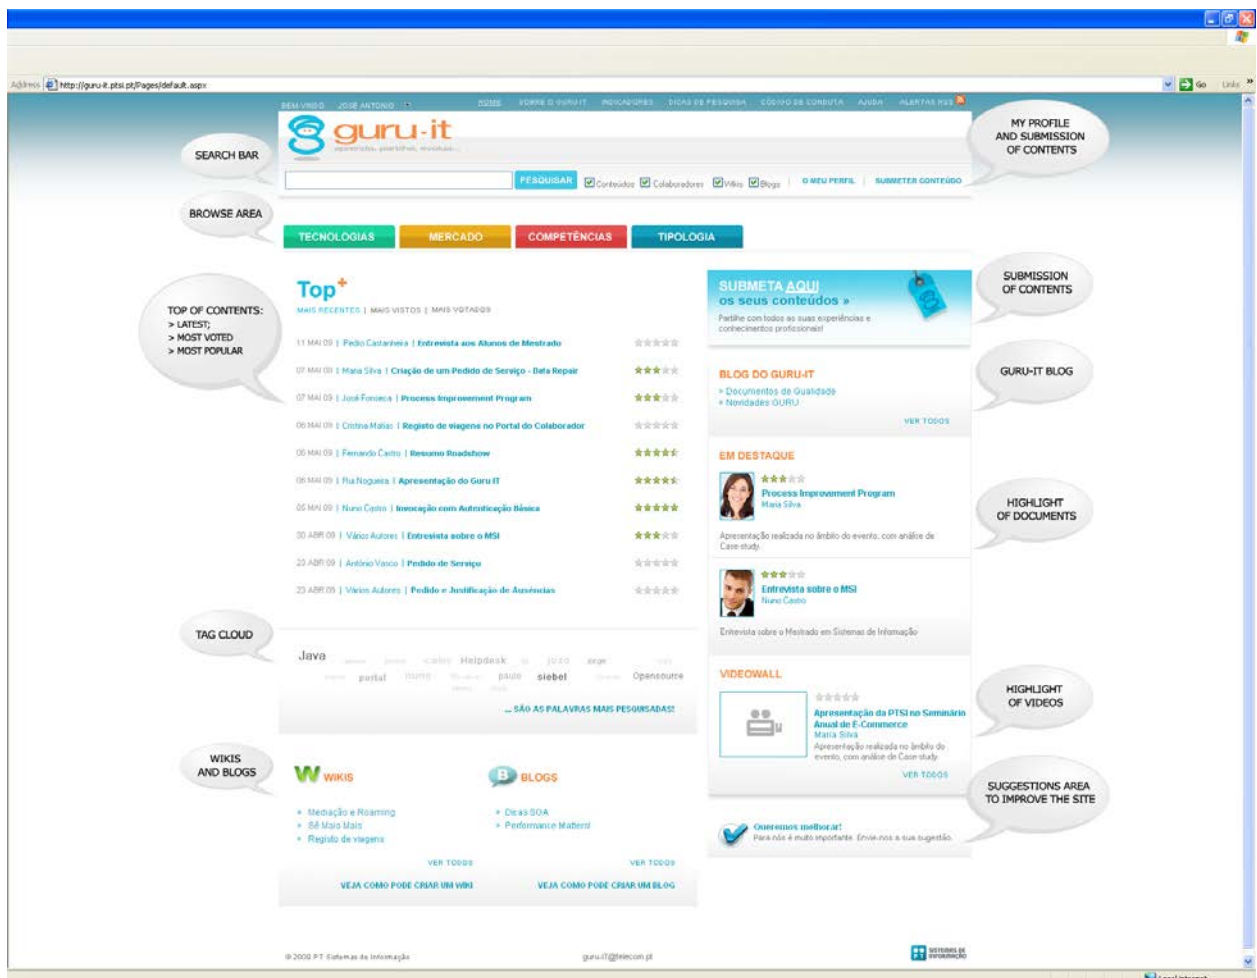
Address http://guru-it.ptsi.pt/Pages/default.aspx Go Links »

BEM-VINDO JOSÉ ANTONIO HOME SOBRE O GURU-IT INDICADORES DICAS DE PESQUISA CÓDIGO DE CONDUTA AJUDA ALERTAS RSS

guru-it

MY PROFILE AND SUBMISSION OF CONTENTS

SEARCH BAR

PESQUISAR Conteúdos Colaboradores Wikis Blogs | O MEU PERFIL | SUBMETER CONTEÚDO

BROWSE AREA

TECNOLOGIAS MERCADO COMPETÊNCIAS TIPOLOGIA

TOP OF CONTENTS:
> LATEST;
> MOST VOTED
> MOST POPULAR

Top+
MAIS RECENTES | MAIS VISTOS | MAIS VOTADOS

11 MAI 09 | Pedro Castanheira | Entrevista aos Alunos de Mestrado
07 MAI 09 | Maria Silva | Criação de um Pedido de Serviço - Data Repair
07 MAI 09 | José Fonseca | Process Improvement Program
06 MAI 09 | Cristina Matias | Registo de viagens no Portal do Colaborador
06 MAI 09 | Fernando Castro | Resumo Roadshow
06 MAI 09 | Rui Nogueira | Apresentação do Guru IT
05 MAI 09 | Nuno Castro | Invocação com Autentificação Básica
30 ABR 09 | Vários Autores | Entrevista sobre o MSI
23 ABR 09 | António Vasco | Pedido de Serviço
23 ABR 09 | Vários Autores | Pedido e Justificação de Ausências

SUBMETA AQUI os seus conteúdos »
Partilhe com todos as suas experiências e conhecimentos profissionais!

SUBMISSION OF CONTENTS

BLOG DO GURU-IT
» Documentos de Qualidade
» Novidades GURU
VER TODOS

GURU-IT BLOG

EM DESTAQUE
Process Improvement Program
Maria Silva
Apresentação realizada no âmbito do evento, com análise de Case-study.

HIGHLIGHT OF DOCUMENTS

Entrevista sobre o MSI
Nuno Castro
Entrevista sobre o Mestrado em Sistemas de Informação

TAG CLOUD

Java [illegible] Helpdesk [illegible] jorge portal nuno paulo siebel Opensource

... SÃO AS PALAVRAS MAIS PESQUISADAS!

VIDEOWALL
Apresentação da PTSI no Seminário Anual de E-Commerce
Maria Silva
Apresentação realizada no âmbito do evento, com análise de Case-study.
VER TODOS

HIGHLIGHT OF VIDEOS

WIKIS AND BLOGS

WIKIS
» Mediação e Roaming
» Sê Mais Mais
» Registo de viagens
VER TODOS
VEJA COMO PODE CRIAR UM WIKI

BLOGS
» Dicas SOA
» Performance Matters!
VER TODOS
VEJA COMO PODE CRIAR UM BLOG

SUGGESTIONS AREA TO IMPROVE THE SITE

Queremos melhorar!
Para nós é muito importante. Envie-nos a sua sugestão.

© 2008 PT Sistemas de Informação guru-IT@telecom.pt SISTEMAS DE INFORMAÇÃO

Local intranet